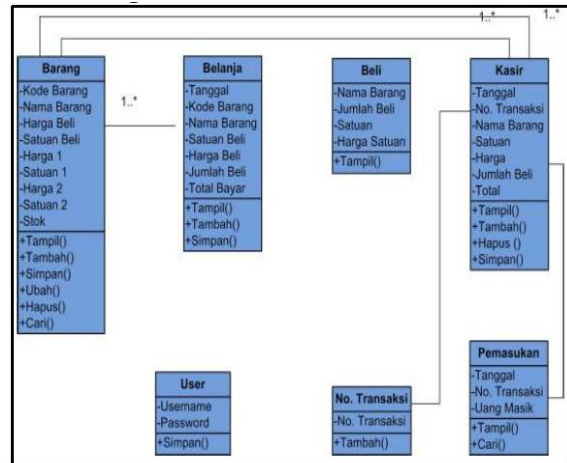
1..*

1..*

Barang
-Kode Barang
-Nama Barang
-Harga Beli
-Satuan Beli
-Harga 1
-Satuan 1
-Harga 2
-Satuan 2
-Stok
+Tampil()
+Tambah()
+Simpan()
+Ubah()
+Hapus()
+Cari()

1..*

Belanja
-Tanggal
-Kode Barang
-Nama Barang
-Satuan Beli
-Harga Beli
-Jumlah Beli
-Total Bayar
+Tampil()
+Tambah()
+Simpan()

Beli
-Nama Barang
-Jumlah Beli
-Satuan
-Harga Satuan
+Tampil()

Kasir
-Tanggal
-No. Transaksi
-Nama Barang
-Satuan
-Harga
-Jumlah Beli
-Total
+Tampil()
+Tambah()
+Hapus ()
+Simpan()

User
-Username
-Password
+Simpan()

No. Transaksi
-No. Transaksi
+Tambah()

Pemasukan
-Tanggal
-No. Transaksi
-Uang Masik
+Tampil()
+Cari()